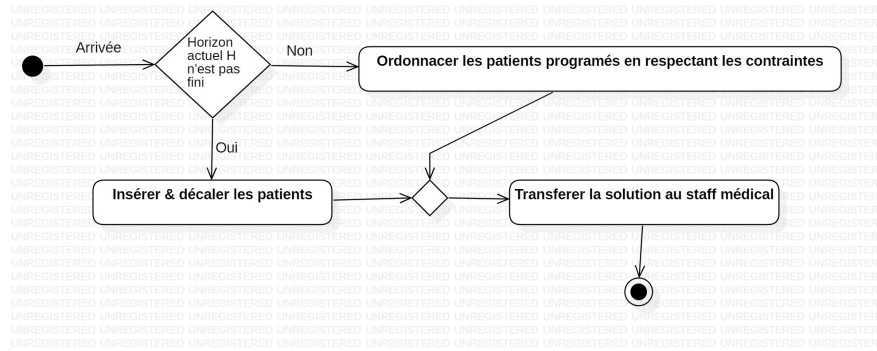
Arrivée

Horizon actuel H n'est pas fini

Non

Ordonnacer les patients programés en respectant les contraintes

Oui

Insérer & décaler les patients

Transferer la solution au staff médical

UNREGISTERED UNREGISTERED UNREGISTERED UNREGISTERED UNREGISTERED UNREGISTERED UNREGISTERED UNREGISTERED UNREGISTERED UNREGISTERED UNREGISTER